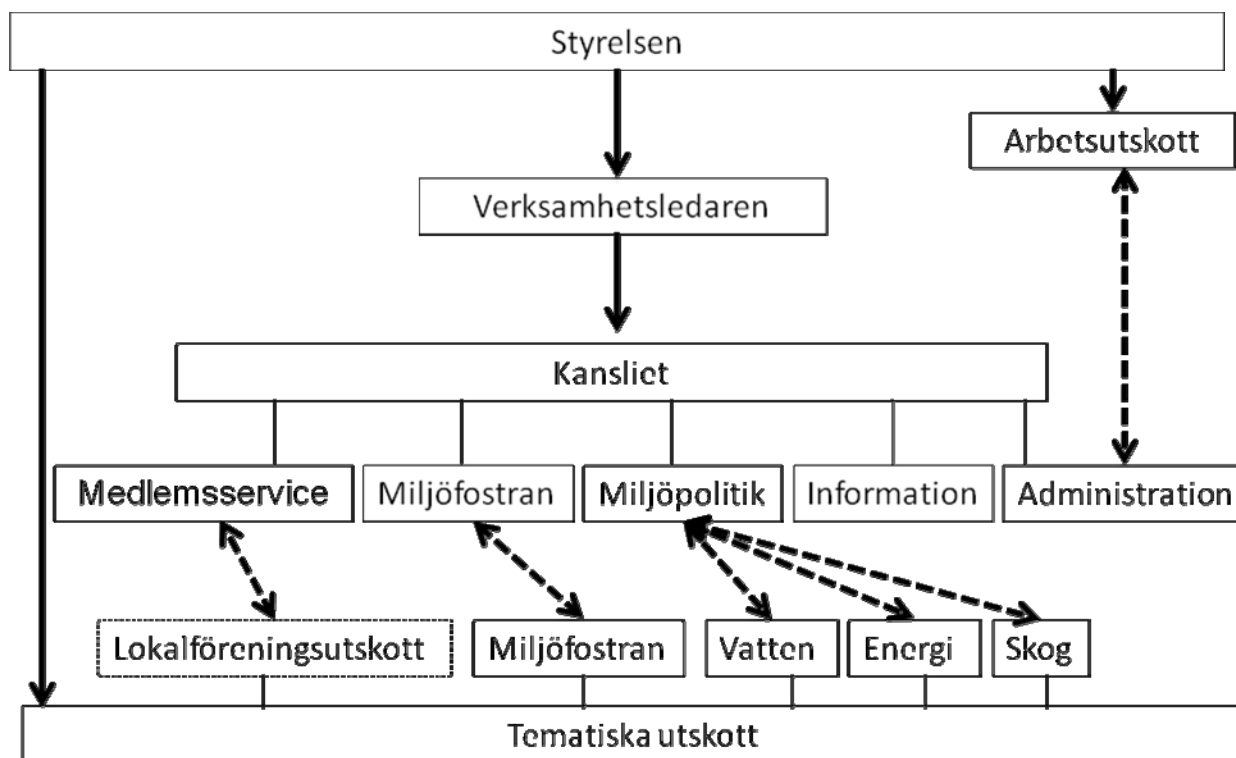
Styrelsen

Arbetsutskott

Verksamhetsledaren

Kansliet

Medlemsservice

Miljöfostran

Miljöpolitik

Information

Administration

Lokalföreningsutskott

Miljöfostran

Vatten

Energi

Skog

Tematiska utskott